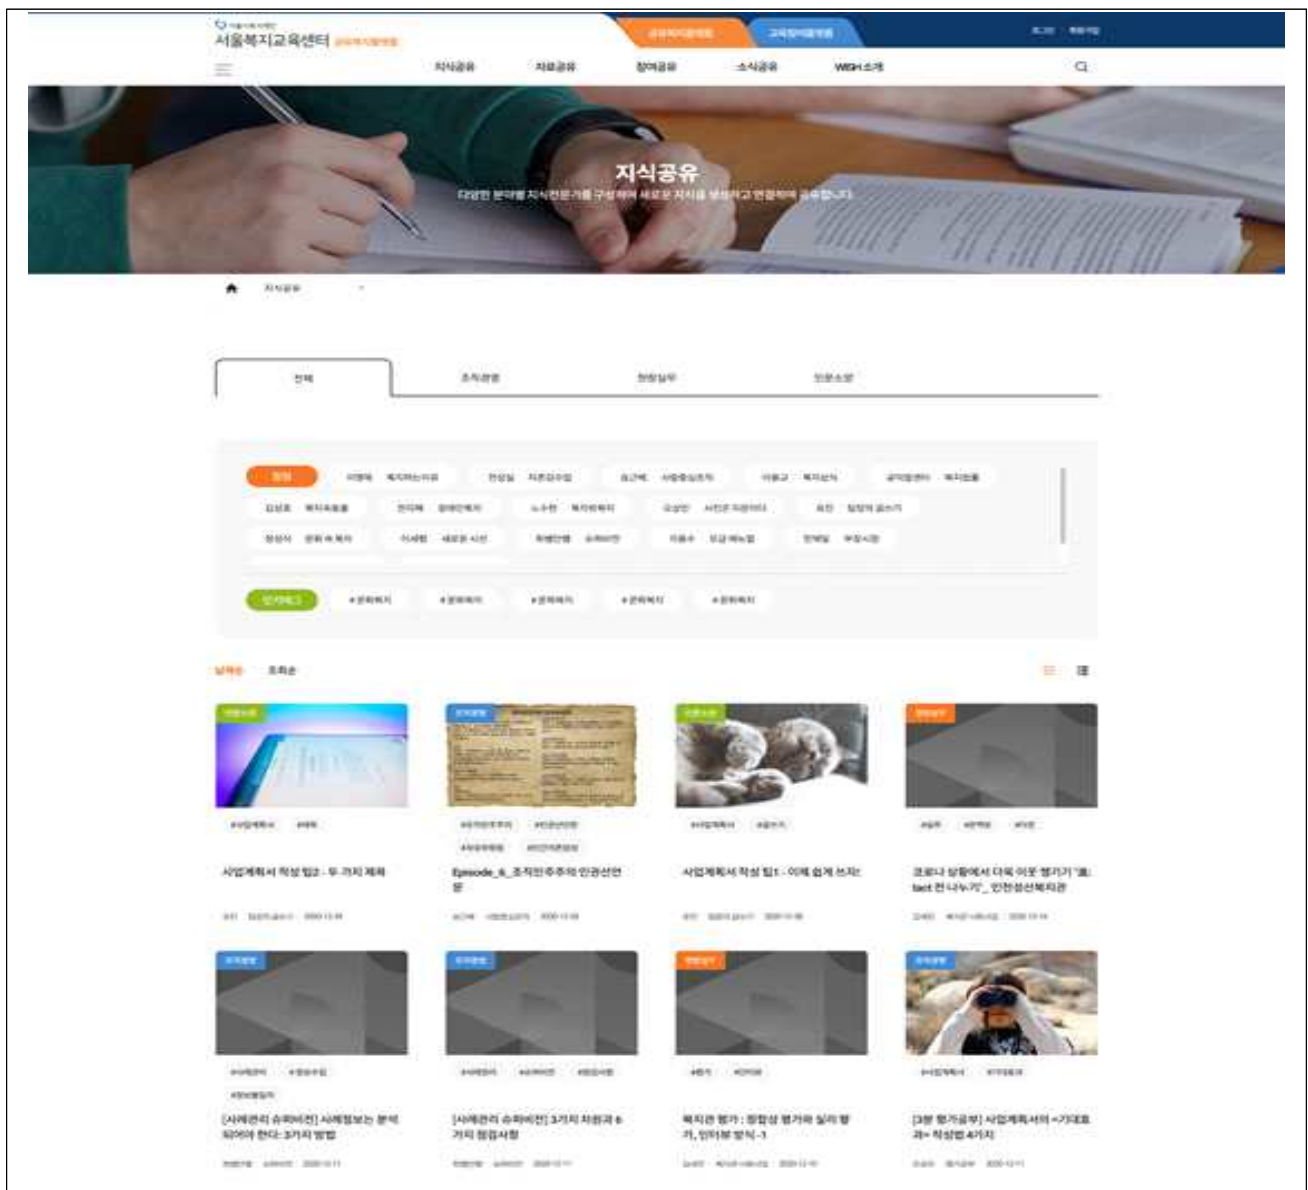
서울복지교육센터 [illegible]

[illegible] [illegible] 로그인 회원가입

지식공유 자료공유 참여공유 소식공유 WISH 소개

지식공유

다양한 분야별 지식전문가를 구성하여 새로운 지식을 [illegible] 연결하여 공유합니다.

지식공유

전체 조직경영 현장실무 인문소양

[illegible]

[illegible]

최신순 조회순

사업계획서 작성 팁2 - 두 가지 제목

Episode_6_조직민주주의 인권선언문

사업계획서 작성 팁1 - 이제 쉽게 쓰자

코로나 상황에서 더욱 이웃 챙기기 '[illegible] tact 전 나누기'_ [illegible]

[사례관리 슈퍼비전] 사례협보는 분석되어야 한다: 3가지 방법

[사례관리 슈퍼비전] 3가지 차원과 6가지 점검사항

복지관 평가 : 정량성 평가와 실적 평가, 인터뷰 방식-1

[3분 평가공부] 사업계획서의 <기대효과> 작성법 4가지